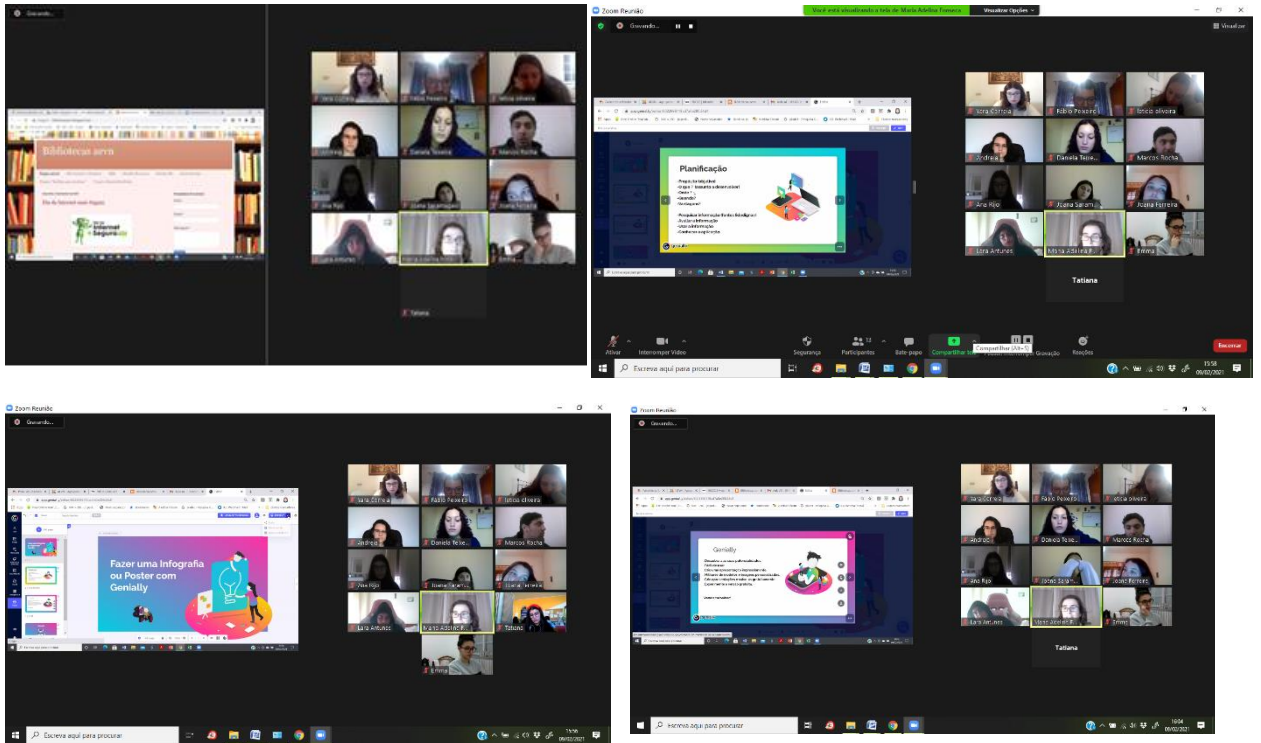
Gravando...

Biblioteca aevn

Dia da Internet mais Segura

Internet Segura

Sara Correia
Fábio Pereira
letícia oliveira
Andreia
Daniela Teixeira
Marcos Rocha
Ana Rijo
Joana Saramago
Joana Ferreira
Lara Antunes
Maria Adelina Fonseca
Emma
Tatiana

Zoom Reunião
Você está visualizando a tela de Maria Adelina Fonseca
Visualizar Opções

Gravando...

Visualizar

Planificação

Sara Correia
Fábio Pereira
letícia oliveira
Andreia
Daniela Teixe...
Marcos Rocha
Ana Rijo
Joana Saram...
Joana Ferreira
Lara Antunes
Maria Adelina F...
Emma
Tatiana

Ativar
Interromper Vídeo
Segurança
Participantes
Bate-papo
Compartilhar tela
Compartilhar (Alt+S)
Gravação
Reações
Encerrar

Escreva aqui para procurar
13:58
09/02/2021

Zoom Reunião
Gravando...

Fazer uma Infografia ou Poster com Genially

Sara Correia
Fábio Pereira
letícia oliveira
Andreia
Daniela Teixe...
Marcos Rocha
Ana Rijo
Joana Saram...
Joana Ferreira
Lara Antunes
Maria Adelina F...
Tatiana
Emma

Escreva aqui para procurar
13:56
09/02/2021

Zoom Reunião
Gravando...

Genially

Sara Correia
Fábio Pereira
letícia oliveira
Andreia
Daniela Teixe...
Marcos Rocha
Ana Rijo
Joana Saram...
Joana Ferreira
Lara Antunes
Maria Adelina F...
Emma
Tatiana

Escreva aqui para procurar
14:04
09/02/2021